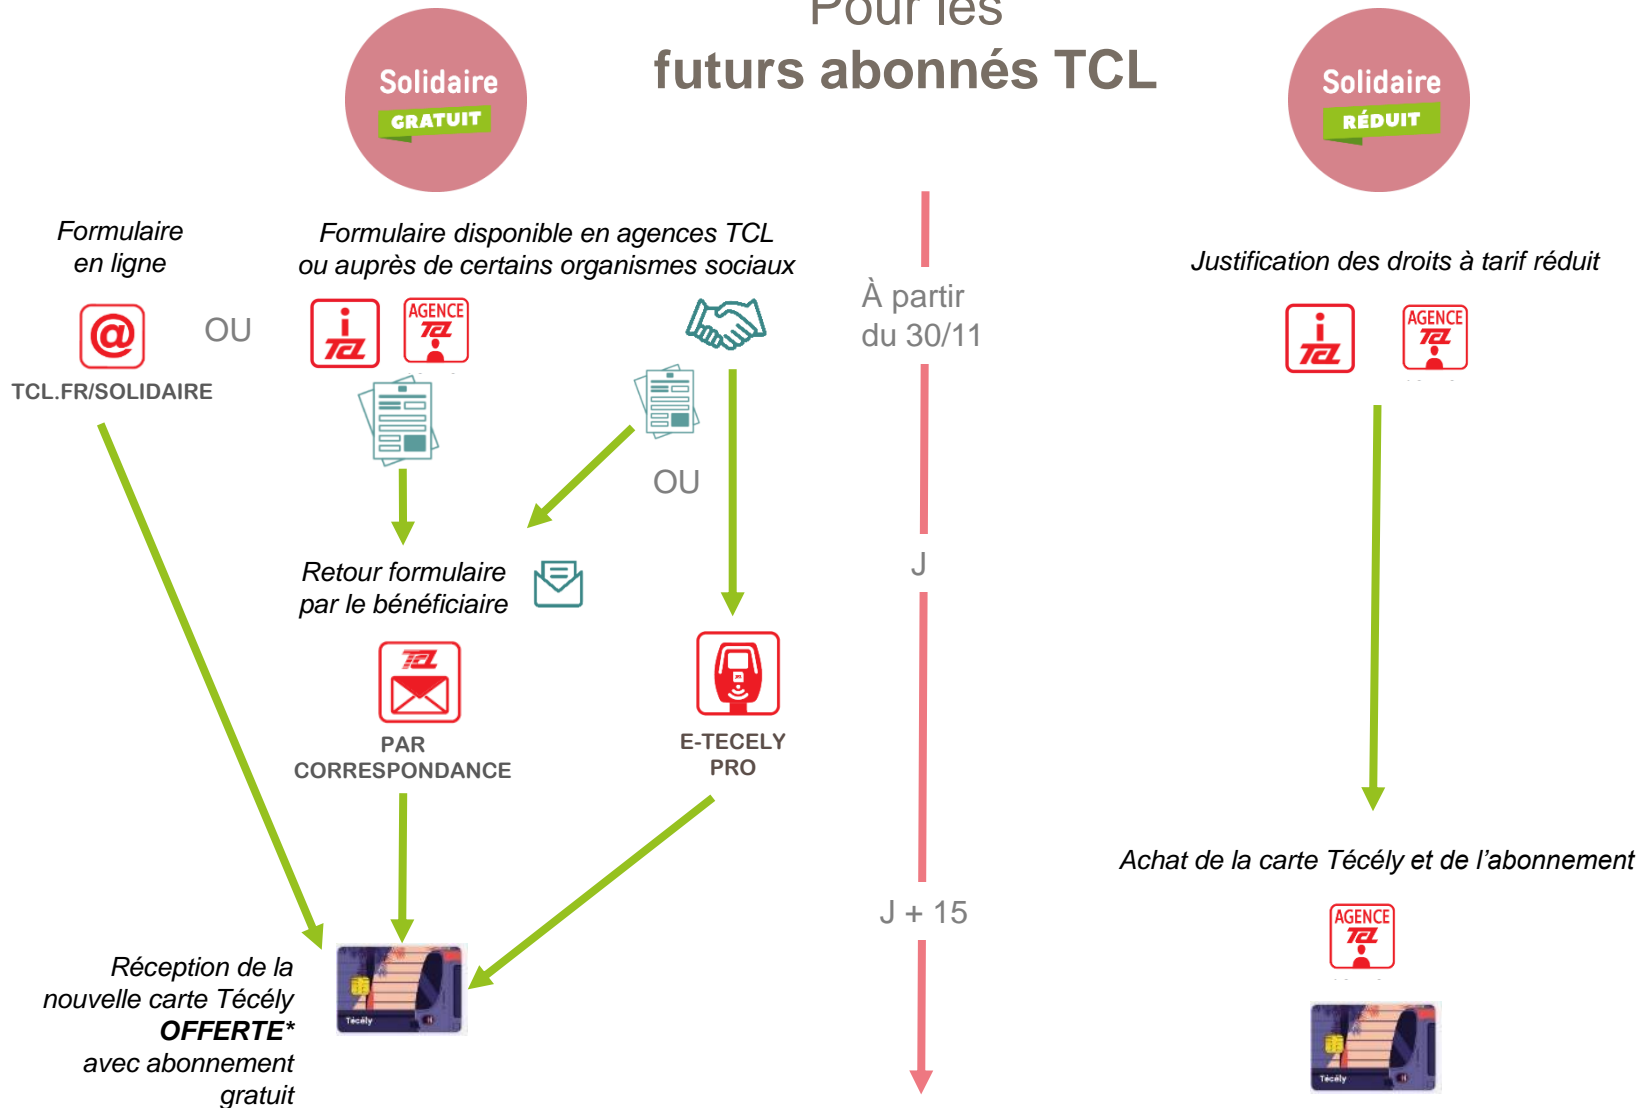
Pour les
futurs abonnés TCL

Solidaire
GRATUIT

Solidaire
RÉDUIT

Formulaire en ligne

TCL.FR/SOLIDAIRE

OU

Formulaire disponible en agences TCL ou auprès de certains organismes sociaux

AGENCE TCL

OU

Retour formulaire par le bénéficiaire

PAR CORRESPONDANCE

E-TECELY PRO

Réception de la nouvelle carte Técély ***OFFERTE**** avec abonnement gratuit

Técély

À partir du 30/11

J

J + 15

Justification des droits à tarif réduit

AGENCE TCL

Achat de la carte Técély et de l'abonnement

AGENCE TCL

Técély